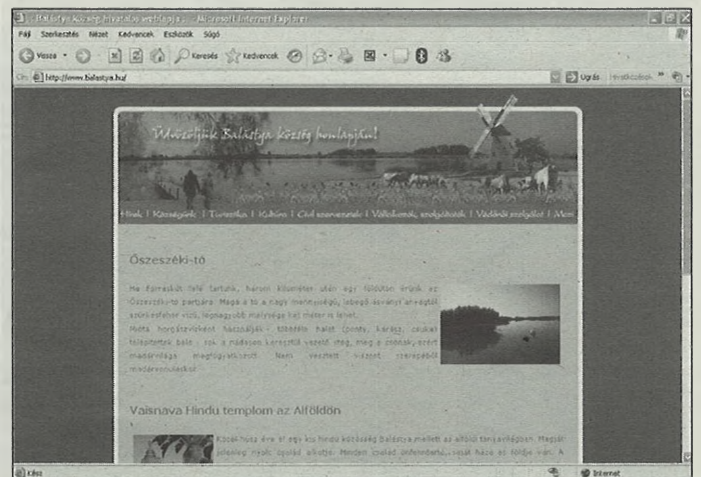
Balástya község hivatalos weblapja - Microsoft Internet Explorer

Fájl Szerkesztés Nézet Kedvencek Eszközök Súgó

Vissza Keresés Kedvencek

Cím http://www.balastya.hu/

Ugrás Hivatkozások

Üdvözöljük Balástya község honlapján!

Hírek | Községünk | Turisztika | Kultúra | Civil szervezetek | Vállalkozások, szolgáltatók | Vadászi szolgálat | Men

Őszeszéki-tó

Ha Forrásküt felé tartunk, három kilométer után egy földúton érünk az Őszeszéki-tó partjára. Maga a tó a nagy mennyiségű, lebegő iszappal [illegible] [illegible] legnagyobb mélysége két méter is lehet. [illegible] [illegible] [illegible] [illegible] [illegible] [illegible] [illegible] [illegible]

Vaisnava Hindu templom az Alföldön

Közel húsz éve él egy kis hindu közösség Balástya mellett az alföldi tanyavilágban. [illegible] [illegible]

Kész

Internet